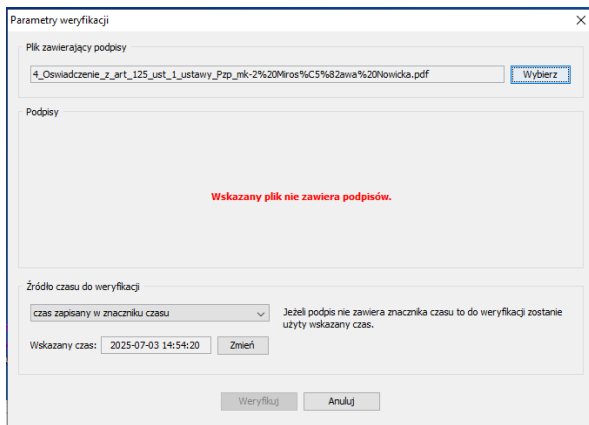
Parametry weryfikacji

Plik zawierający podpisy

4_Oswiadczenie_z_art_125_ust_1_ustawy_Pzp_mk-2%20Miros%C5%82awa%20Nowicka.pdf

Wybierz

Podpisy

Wskazany plik nie zawiera podpisów.

Źródło czasu do weryfikacji

czas zapisany w znaczniku czasu

Jeżeli podpis nie zawiera znacznika czasu to do weryfikacji zostanie użyty wskazany czas.

Wskazany czas: 2025-07-03 14:54:20

Zmień

Weryfikuj

Anuluj